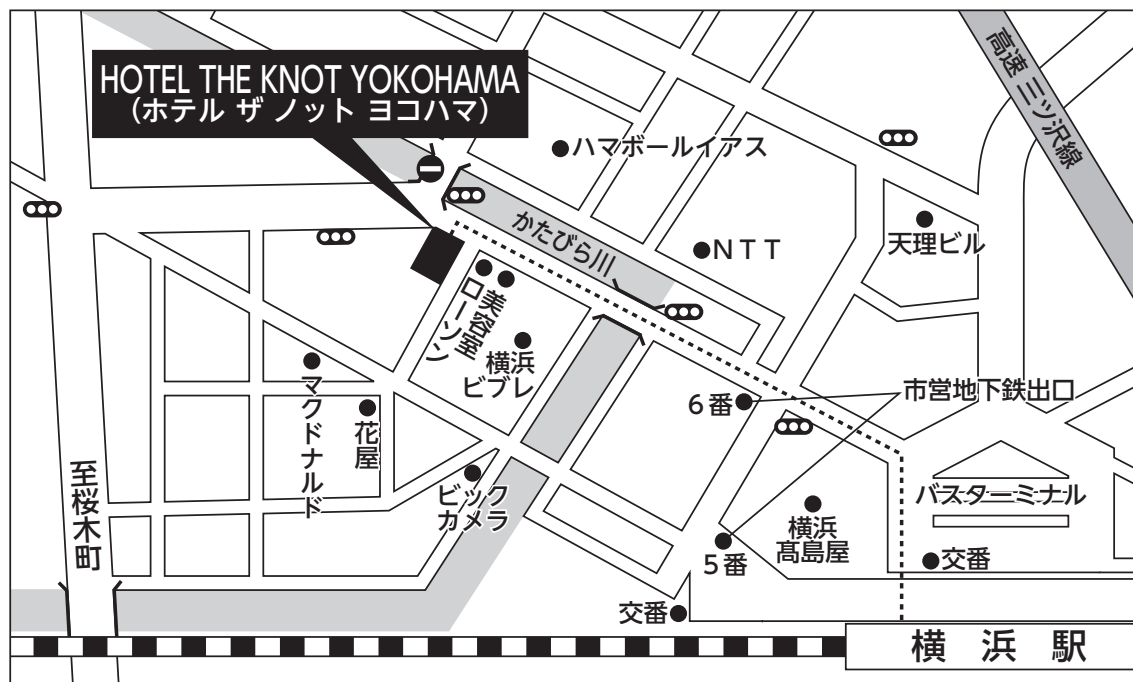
HOTEL THE KNOT YOKOHAMA
(ホテル ザ ノット ヨコハマ)

高速三ツ沢線

ハマボールイアス

かたびら川

NTT

天理ビル

ローソン

美容室

横浜ビブレ

マクドナルド

花屋

ビックカメラ

市営地下鉄出口

6番

5番

横浜高島屋

バスターミナル

交番

交番

至桜木町

横 浜 駅